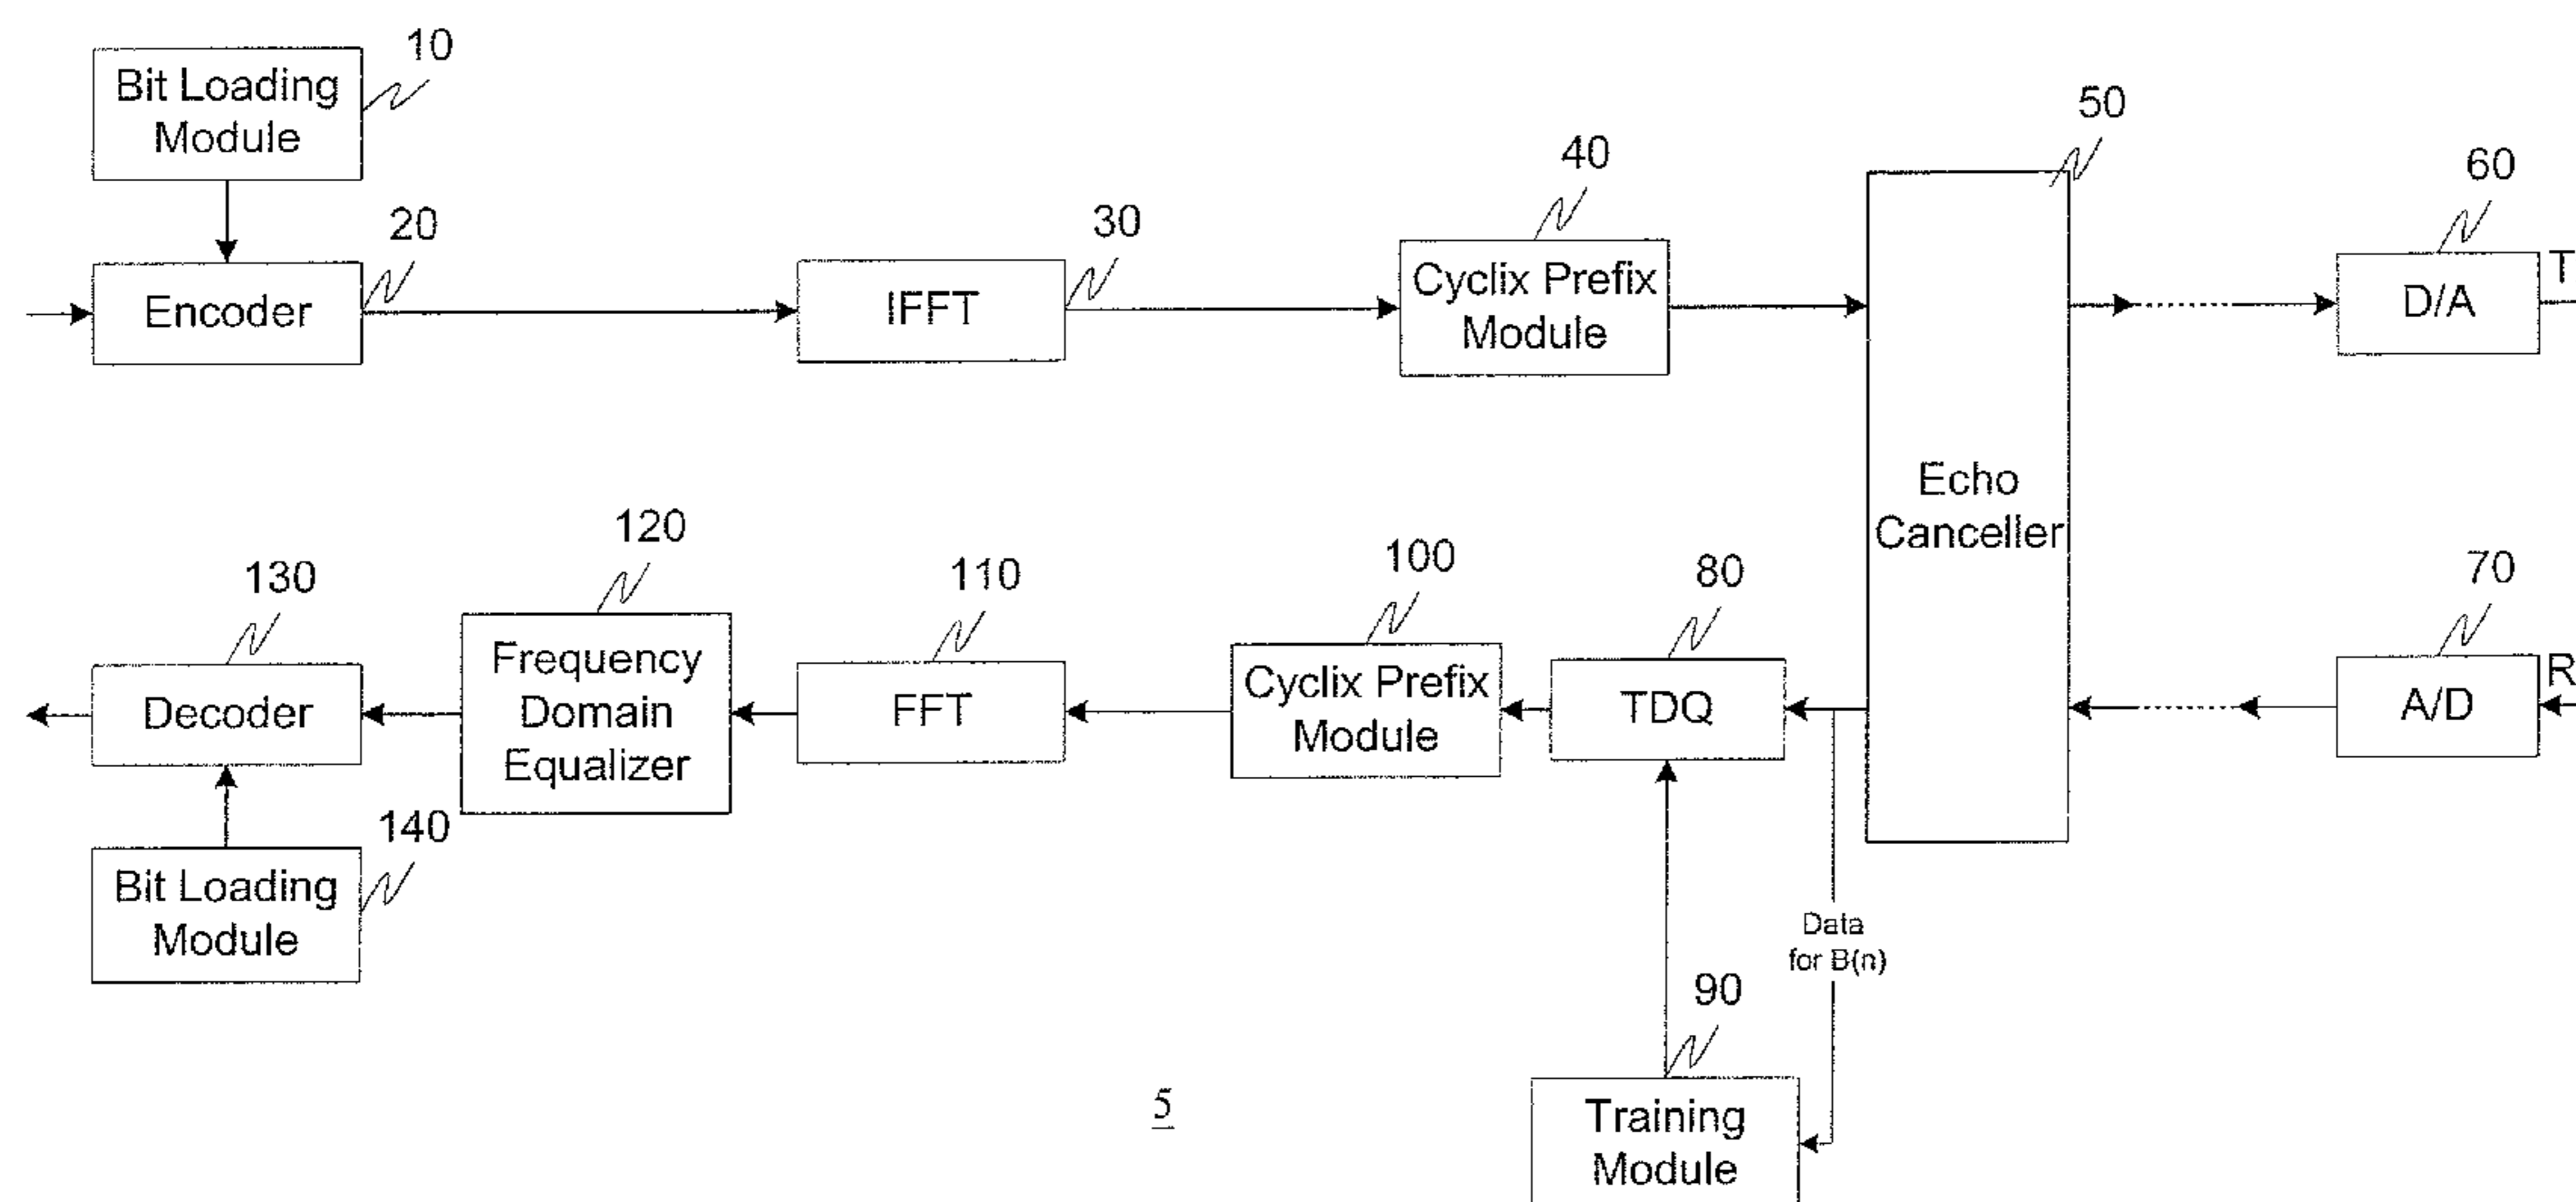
10
Bit Loading Module

20
Encoder

30
IFFT

40
Cyclix Prefix Module

50
Echo Canceller

60
D/A

T

70
A/D

R

80
TDQ

100
Cyclix Prefix Module

110
FFT

120
Frequency Domain Equalizer

130
Decoder

140
Bit Loading Module

Data for B(n)

90
Training Module

5